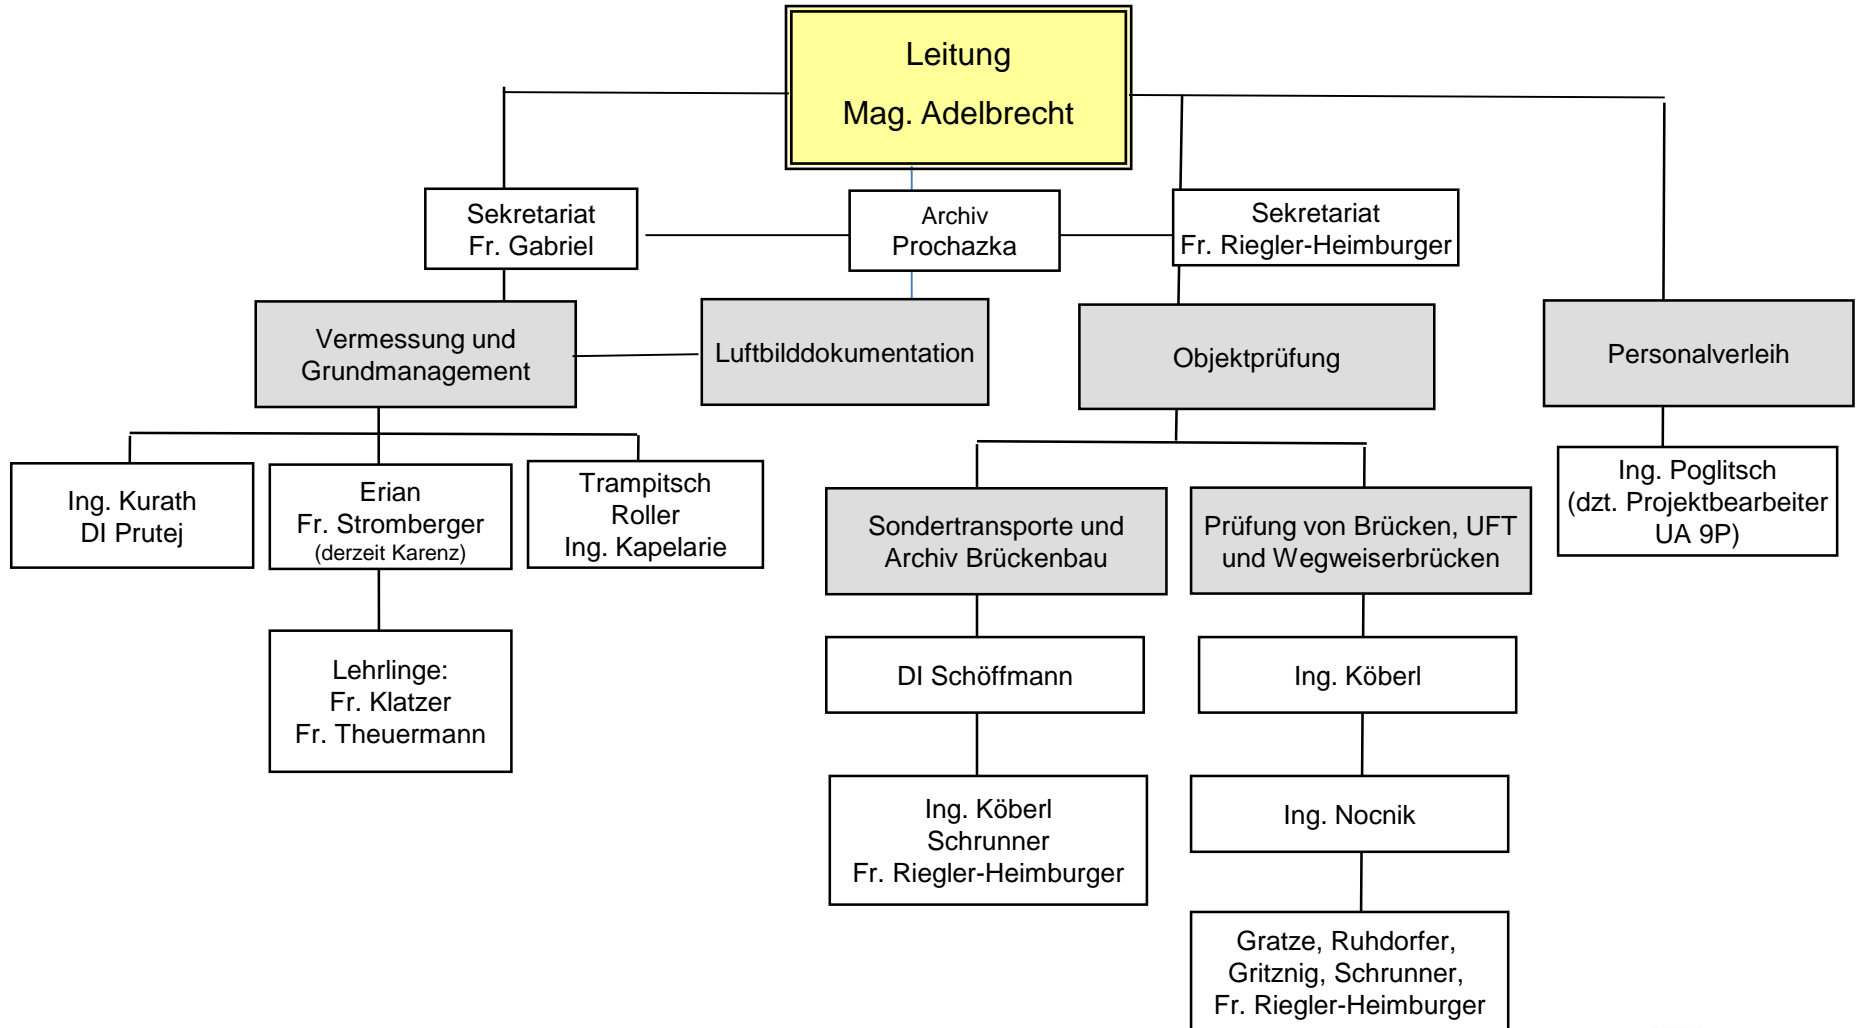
Leitung
Mag. Adelbrecht

Sekretariat
Fr. Gabriel

Archiv
Prochazka

Sekretariat
Fr. Riegler-Heimburger

Vermessung und Grundmanagement

Luftbilddokumentation

Objektprüfung

Personalverleih

Ing. Kurath
DI Prutej

Erian
Fr. Stromberger
(derzeit Karenz)

Trampitsch
Roller
Ing. Kapelarie

Lehrlinge:
Fr. Klatzer
Fr. Theuermann

Sondertransporte und Archiv Brückenbau

DI Schöffmann

Ing. Köberl
Schrunner
Fr. Riegler-Heimburger

Prüfung von Brücken, UFT und Wegweiserbrücken

Ing. Köberl

Ing. Nocnik

Gratze, Ruhdorfer,
Gritznig, Schrunner,
Fr. Riegler-Heimburger

Ing. Poglitsch
(dzt. Projektbearbeiter UA 9P)